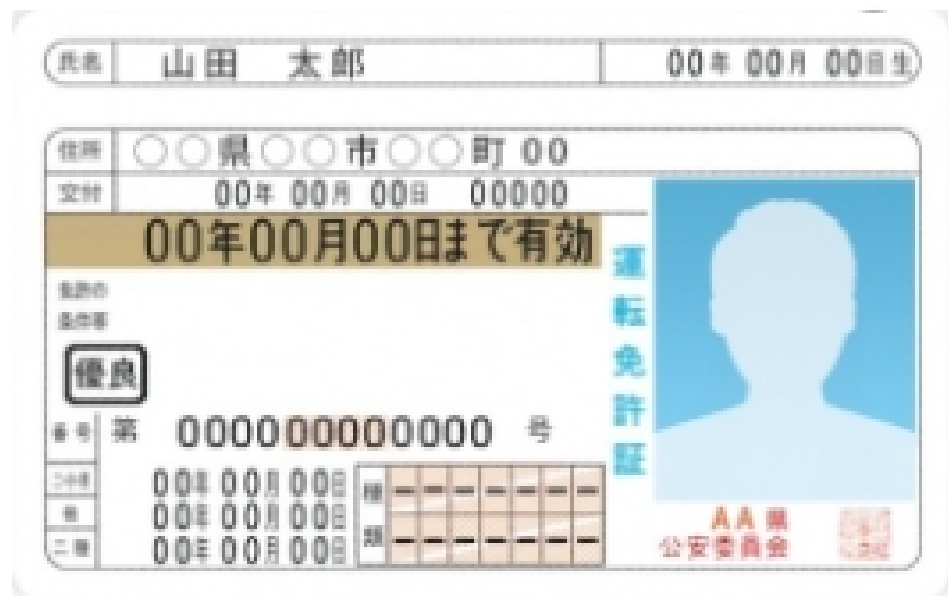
氏名 山田 太郎 00年 00月 00日生

住所 ○○県○○市○○町 00

交付 00年 00月 00日 00000

00年00月00日まで有効

免許の条件等

優良

番号 第 000000000000 号

二・小・原 00年 00月 00日

他 00年 00月 00日

二・種 00年 00月 00日

種類 - - - - - - - -
- - - - - - - -

運転免許証

AA県
公安委員会

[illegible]